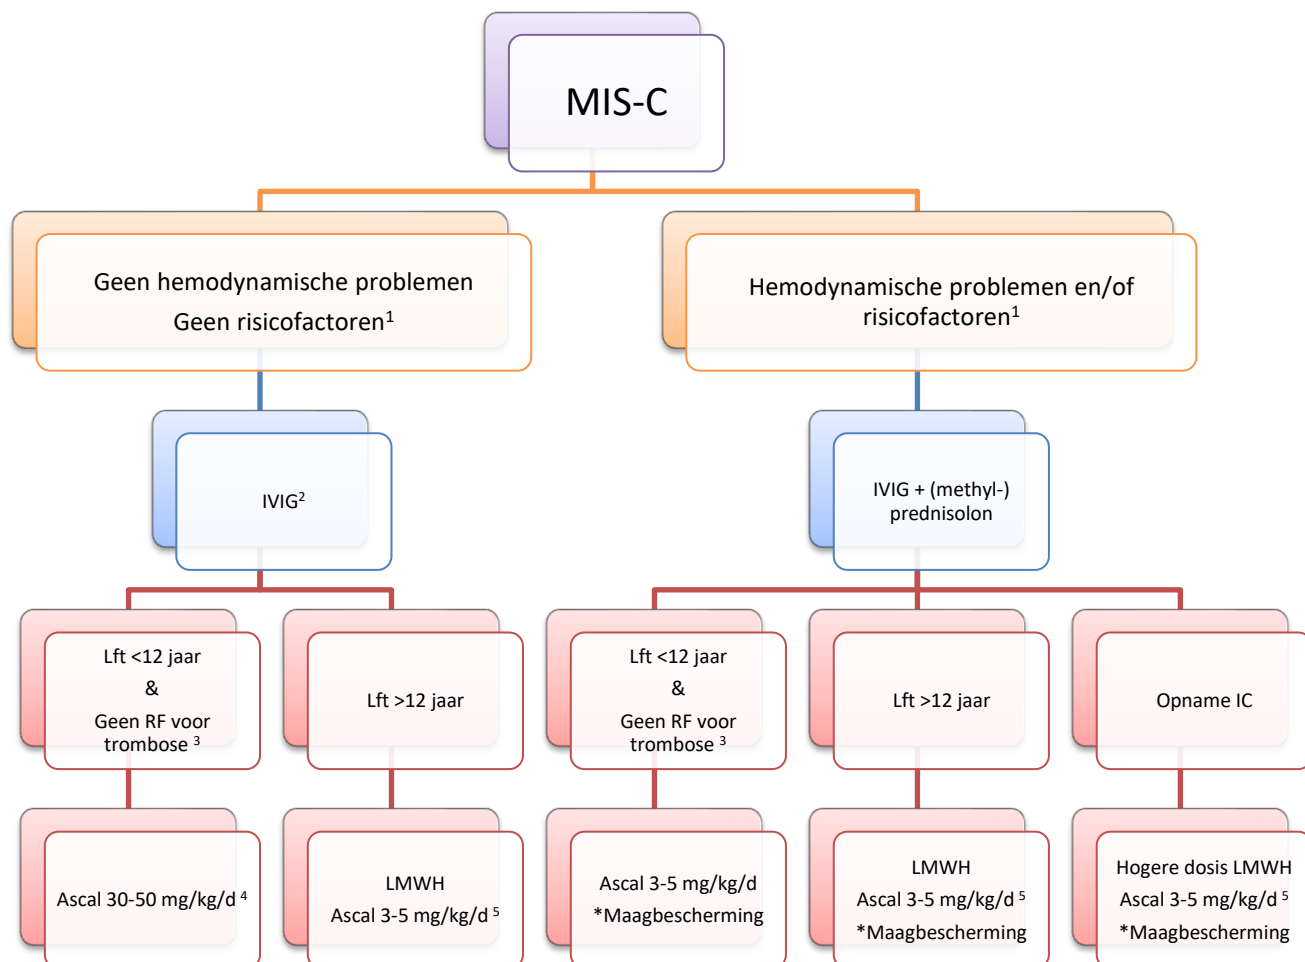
MIS-C

Geen hemodynamische problemen
Geen risicofactoren$^1$

Hemodynamische problemen en/of risicofactoren$^1$

IVIG$^2$

IVIG + (methyl-) prednisolon

Lft <12 jaar
&
Geen RF voor trombose $^3$

Lft >12 jaar

Lft <12 jaar
&
Geen RF voor trombose $^3$

Lft >12 jaar

Opname IC

Ascal 30-50 mg/kg/d $^4$

LMWH
Ascal 3-5 mg/kg/d $^5$

Ascal 3-5 mg/kg/d
*Maagbescherming

LMWH
Ascal 3-5 mg/kg/d $^5$
*Maagbescherming

Hogere dosis LMWH
Ascal 3-5 mg/kg/d $^5$
*Maagbescherming